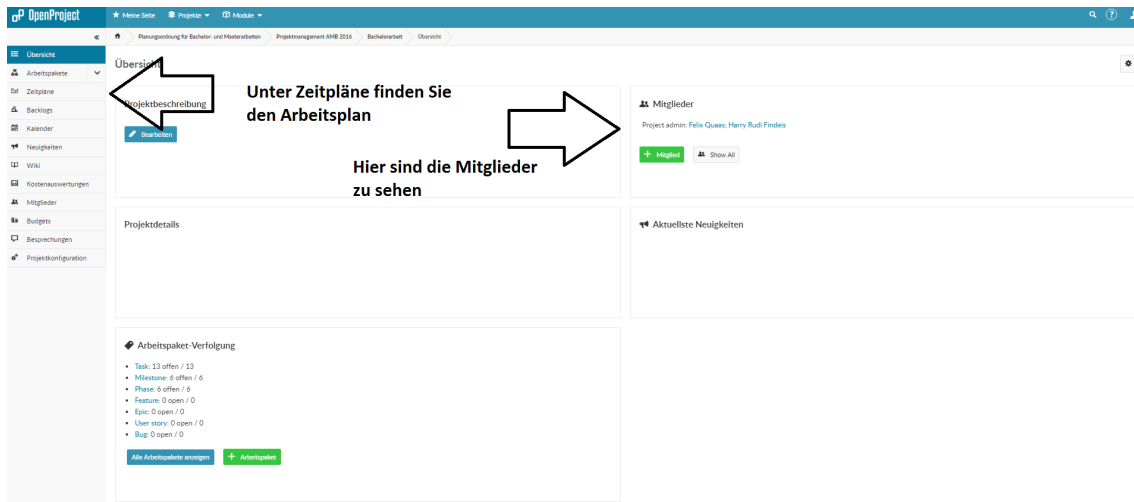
OpenProject
Meine Seite
Projekte
Module

«
Planungsordnung für Bachelor- und Masterarbeiten
Projektmanagement AMB 2016
Bachelorarbeit
Übersicht

Übersicht
Arbeitspakete
Zeitpläne
Backlogs
Kalender
Neuigkeiten
Wiki
Kostenauswertungen
Mitglieder
Budgets
Besprechungen
Projektkonfiguration

Übersicht

Unter Zeitpläne finden Sie den Arbeitsplan

Projektbeschreibung
Bearbeiten

Mitglieder
Project admin: Felix Quaas; Harry Rudi Findeis
+ Mitglied
Show All

Hier sind die Mitglieder zu sehen

Projektdetails

Aktuellste Neuigkeiten

Arbeitspaket-Verfolgung
• Task: 13 offen / 13
• Milestone: 6 offen / 6
• Phase: 6 offen / 6
• Feature: 0 open / 0
• Epic: 0 open / 0
• User story: 0 open / 0
• Bug: 0 open / 0
Alle Arbeitspakete anzeigen
+ Arbeitspaket